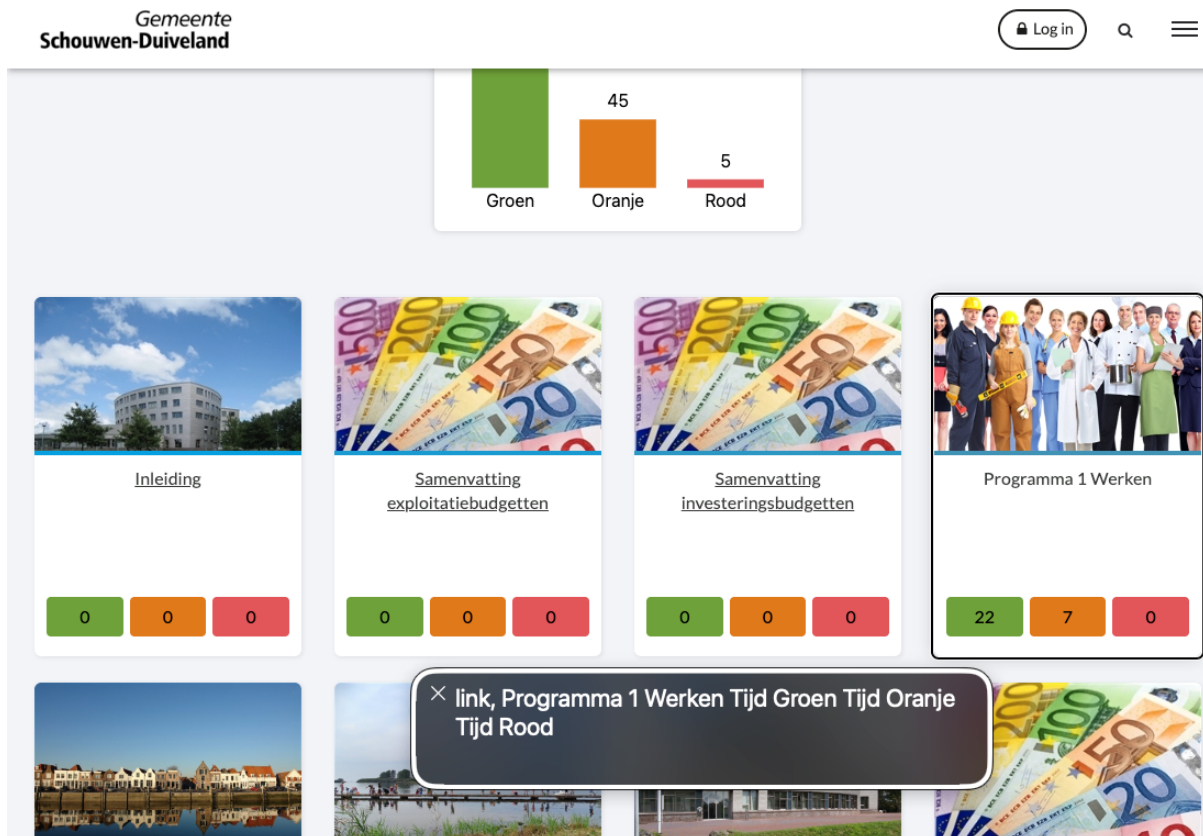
Gemeente
Schouwen-Duiveland

Log in

45

5

Groen Oranje Rood

Inleiding

0 0 0

Samenvatting exploitatiebudgetten

0 0 0

Samenvatting investeringsbudgetten

0 0 0

Programma 1 Werken

22 7 0

link, Programma 1 Werken Tijd Groen Tijd Oranje Tijd Rood